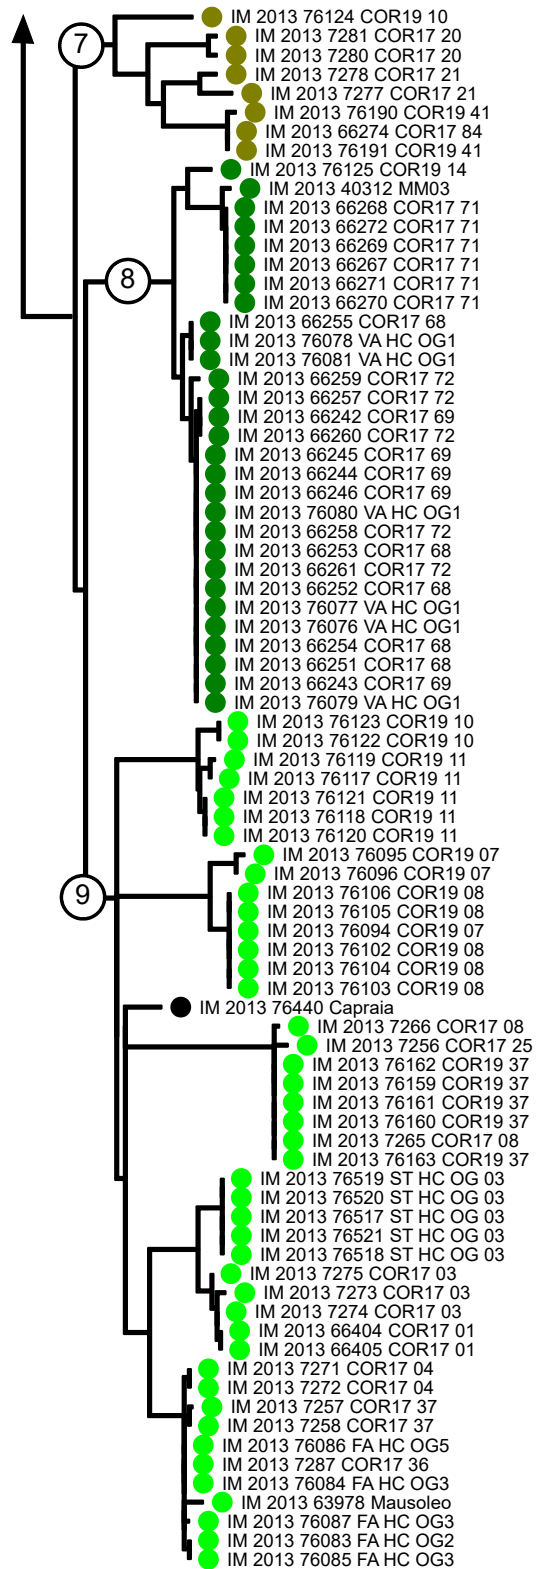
7
IM 2013 76124 COR19 10
IM 2013 7281 COR17 20
IM 2013 7280 COR17 20
IM 2013 7278 COR17 21
IM 2013 7277 COR17 21
IM 2013 76190 COR19 41
IM 2013 66274 COR17 84
IM 2013 76191 COR19 41
IM 2013 76125 COR19 14
IM 2013 40312 MM03
8
IM 2013 66268 COR17 71
IM 2013 66272 COR17 71
IM 2013 66269 COR17 71
IM 2013 66267 COR17 71
IM 2013 66271 COR17 71
IM 2013 66270 COR17 71
IM 2013 66255 COR17 68
IM 2013 76078 VA HC OG1
IM 2013 76081 VA HC OG1
IM 2013 66259 COR17 72
IM 2013 66257 COR17 72
IM 2013 66242 COR17 69
IM 2013 66260 COR17 72
IM 2013 66245 COR17 69
IM 2013 66244 COR17 69
IM 2013 66246 COR17 69
IM 2013 76080 VA HC OG1
IM 2013 66258 COR17 72
IM 2013 66253 COR17 68
IM 2013 66261 COR17 72
IM 2013 66252 COR17 68
IM 2013 76077 VA HC OG1
IM 2013 76076 VA HC OG1
IM 2013 66254 COR17 68
IM 2013 66251 COR17 68
IM 2013 66243 COR17 69
IM 2013 76079 VA HC OG1
IM 2013 76123 COR19 10
IM 2013 76122 COR19 10
IM 2013 76119 COR19 11
IM 2013 76117 COR19 11
IM 2013 76121 COR19 11
IM 2013 76118 COR19 11
IM 2013 76120 COR19 11
IM 2013 76095 COR19 07
9
IM 2013 76096 COR19 07
IM 2013 76106 COR19 08
IM 2013 76105 COR19 08
IM 2013 76094 COR19 07
IM 2013 76102 COR19 08
IM 2013 76104 COR19 08
IM 2013 76103 COR19 08
IM 2013 76440 Capraia
IM 2013 7266 COR17 08
IM 2013 7256 COR17 25
IM 2013 76162 COR19 37
IM 2013 76159 COR19 37
IM 2013 76161 COR19 37
IM 2013 76160 COR19 37
IM 2013 7265 COR17 08
IM 2013 76163 COR19 37
IM 2013 76519 ST HC OG 03
IM 2013 76520 ST HC OG 03
IM 2013 76517 ST HC OG 03
IM 2013 76521 ST HC OG 03
IM 2013 76518 ST HC OG 03
IM 2013 7275 COR17 03
IM 2013 7273 COR17 03
IM 2013 7274 COR17 03
IM 2013 66404 COR17 01
IM 2013 66405 COR17 01
IM 2013 7271 COR17 04
IM 2013 7272 COR17 04
IM 2013 7257 COR17 37
IM 2013 7258 COR17 37
IM 2013 76086 FA HC OG5
IM 2013 7287 COR17 36
IM 2013 76084 FA HC OG3
IM 2013 63978 Mausoleo
IM 2013 76087 FA HC OG3
IM 2013 76083 FA HC OG2
IM 2013 76085 FA HC OG3